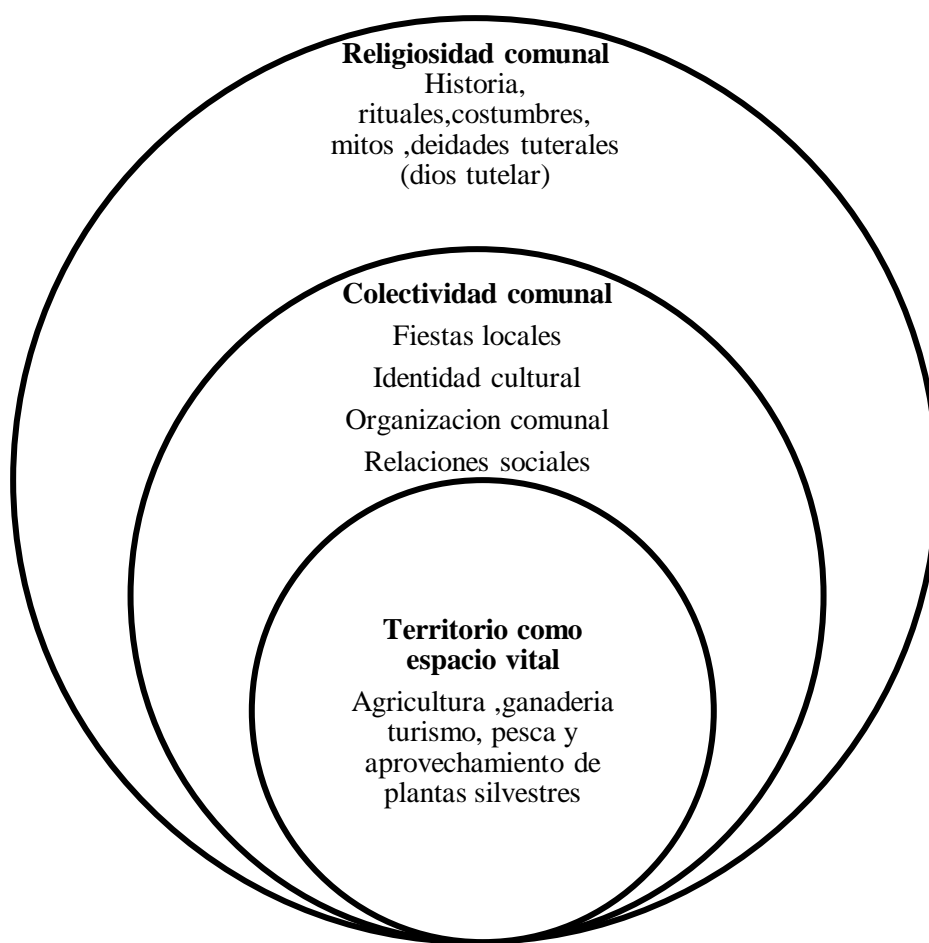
**Religiosidad comunal**
Historia, rituales,costumbres, mitos ,deidades tuterales (dios tutelar)

**Colectividad comunal**
Fiestas locales
Identidad cultural
Organizacion comunal
Relaciones sociales

**Territorio como espacio vital**
Agricultura ,ganaderia turismo, pesca y aprovechamiento de plantas silvestres